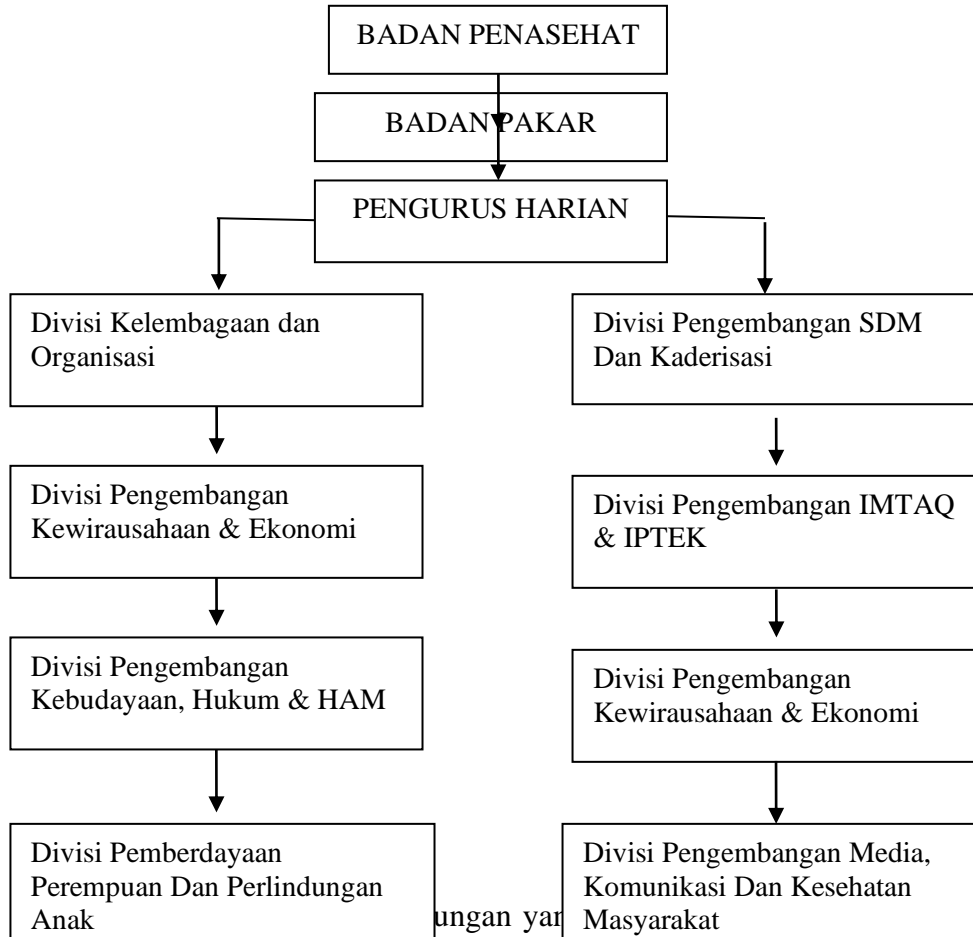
BADAN PENASEHAT

BADAN PAKAR

PENGURUS HARIAN

Divisi Kelembagaan dan Organisasi

Divisi Pengembangan SDM Dan Kaderisasi

Divisi Pengembangan Kewirausahaan & Ekonomi

Divisi Pengembangan IMTAQ & IPTEK

Divisi Pengembangan Kebudayaan, Hukum & HAM

Divisi Pengembangan Kewirausahaan & Ekonomi

Divisi Pemberdayaan Perempuan Dan Perlindungan Anak

ungan yar

Divisi Pengembangan Media, Komunikasi Dan Kesehatan Masyarakat